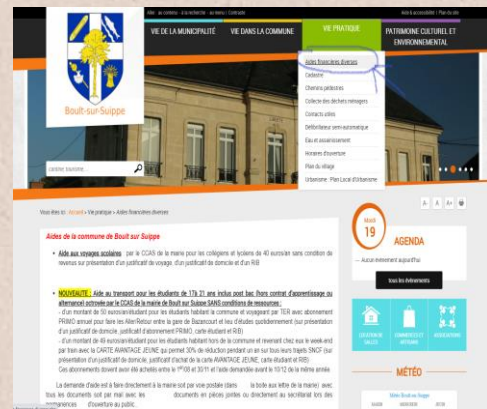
Aller au contenu · à la recherche · au menu / Contraste

Aide & accessibilité | Plan du site

Boult-sur-Suippe

VIE DE LA MUNICIPALITÉ

VIE DANS LA COMMUNE

VIE PRATIQUE

PATRIMOINE CULTUREL ET ENVIRONNEMENTAL

Aides financières diverses
Cadastre
Chemins pédestres
Collecte des déchets ménagers
Contacts utiles
Défibrillateur semi-automatique
Eau et assainissement
Horaires d'ouverture
Plan du village
Urbanisme : Plan Local d'Urbanisme

Vous êtes ici : Accueil › Vie pratique › Aides financières diverses

Aides de la commune de Boult sur Suippe

Aide aux voyages scolaires : par le CCAS de la mairie pour les collégiens et lycéens de 40 euros/an sans condition de revenus sur présentation d'un justificatif de voyage, d'un justificatif de domicile et d'un RIB

NOUVEAUTE : Aide au transport pour les étudiants de 17à 21 ans inclus post bac (hors contrat d'apprentissage ou alternance) octroyée par le CCAS de la mairie de Boult sur Suippe SANS conditions de ressources :
- d'un montant de 50 euros/an/étudiant pour les étudiants habitant la commune et voyageant par TER avec abonnement PRIMO annuel pour faire les Aller/Retour entre la gare de Bazancourt et leur études quotidiennement (sur présentation d'un justificatif de domicile, justificatif d'abonnement PRIMO, carte étudiant et RIB)
- d'un montant de 40 euros/an/étudiant pour les étudiants habitant hors de la commune et revenant chez eux le week-end par train avec la CARTE AVANTAGE JEUNE qui permet 30% de réduction pendant un an sur tous leurs trajets SNCF (sur présentation d'un justificatif de domicile, justificatif d'achat de la carte AVANTAGE JEUNE, carte étudiant et RIB)
Ces abonnements doivent avoir été achetés entre le 1er/08 et 30/11 et l'aide demandée avant le 10/12 de la même année

La demande d'aide est à faire directement à la mairie soit par voie postale (dans la boite aux lettre de la mairie) avec tous les documents soit par mail avec les documents en pièces jointes ou directement au secrétariat lors des permanences d'ouverture au public.

Mardi
19

AGENDA

Aucun événement aujourd'hui

Tous les événements

CRÉATION DE SALLES

COMMERCES ET ARTISANS

ASSOCIATIONS

MÉTÉO

Météo Boult-sur-Suippe